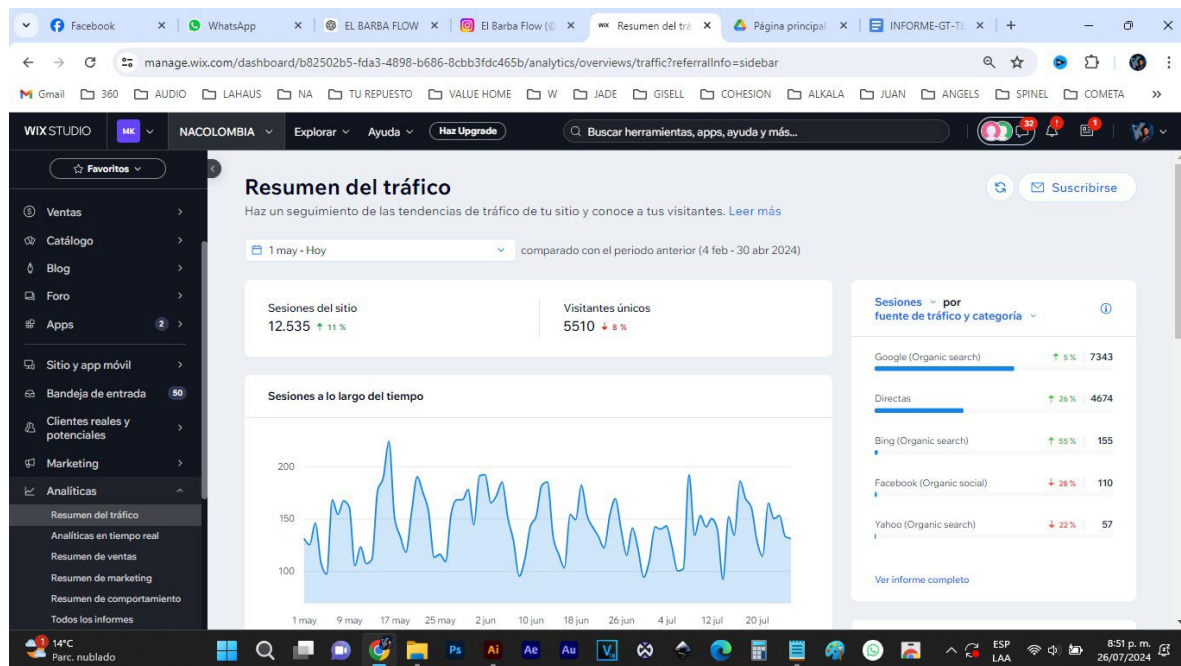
Facebook × WhatsApp × EL BARBA FLOW × El Barba Flow (@ × Resumen del trá × Página principal × INFORME-GT-TE × +

manage.wix.com/dashboard/b82502b5-fda3-4898-b686-8cbb3fdc465b/analytics/overviews/traffic?referralInfo=sidebar

Gmail 360 AUDIO LAHAUS NA TU REPUESTO VALUE HOME W JADE GISELL COHESION ALKALA JUAN ANGELS SPINEL COMETA

WIX STUDIO MK NACOLOMBIA Explorar Ayuda Haz Upgrade Buscar herramientas, apps, ayuda y más... 32 1 1

☆ Favoritos

Ventas
Catálogo
Blog
Foro
Apps 2
Sitio y app móvil
Bandeja de entrada 50
Clientes reales y potenciales
Marketing
Analíticas
Resumen del tráfico
Analíticas en tiempo real
Resumen de ventas
Resumen de marketing
Resumen de comportamiento
Todos los informes

Resumen del tráfico

Haz un seguimiento de las tendencias de tráfico de tu sitio y conoce a tus visitantes. Leer más

Suscribirse

1 may - Hoy comparado con el periodo anterior (4 feb - 30 abr 2024)

Sesiones del sitio
12.535 ↑ 11 %

Visitantes únicos
5510 ↓ 8 %

Sesiones a lo largo del tiempo

200
150
100

1 may 9 may 17 may 25 may 2 jun 10 jun 18 jun 26 jun 4 jul 12 jul 20 jul

Sesiones por fuente de tráfico y categoría

| | | |
|---|---|---|
| Google (Organic search) | ↑ 5% | 7343 |
| Directas | ↑ 26% | 4674 |
| Bing (Organic search) | ↑ 55% | 155 |
| Facebook (Organic social) | ↓ 28% | 110 |
| Yahoo (Organic search) | ↓ 22% | 57 |

Ver informe completo

14°C Parc. nublado

ESP LAA 8:51 p. m. 26/07/2024